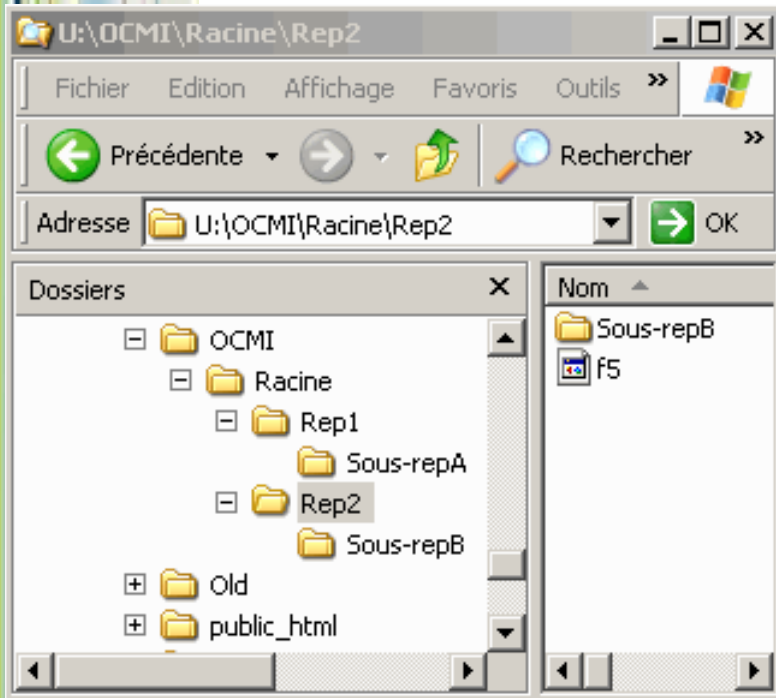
U:\OCMI\Racine\Rep2

Fichier Edition Affichage Favoris Outils »

Précédente Rechercher »

Adresse U:\OCMI\Racine\Rep2 OK

Dossiers

OCMI
Racine
Rep1
Sous-repA
Rep2
Sous-repB
Old
public_html

Nom

Sous-repB
f5